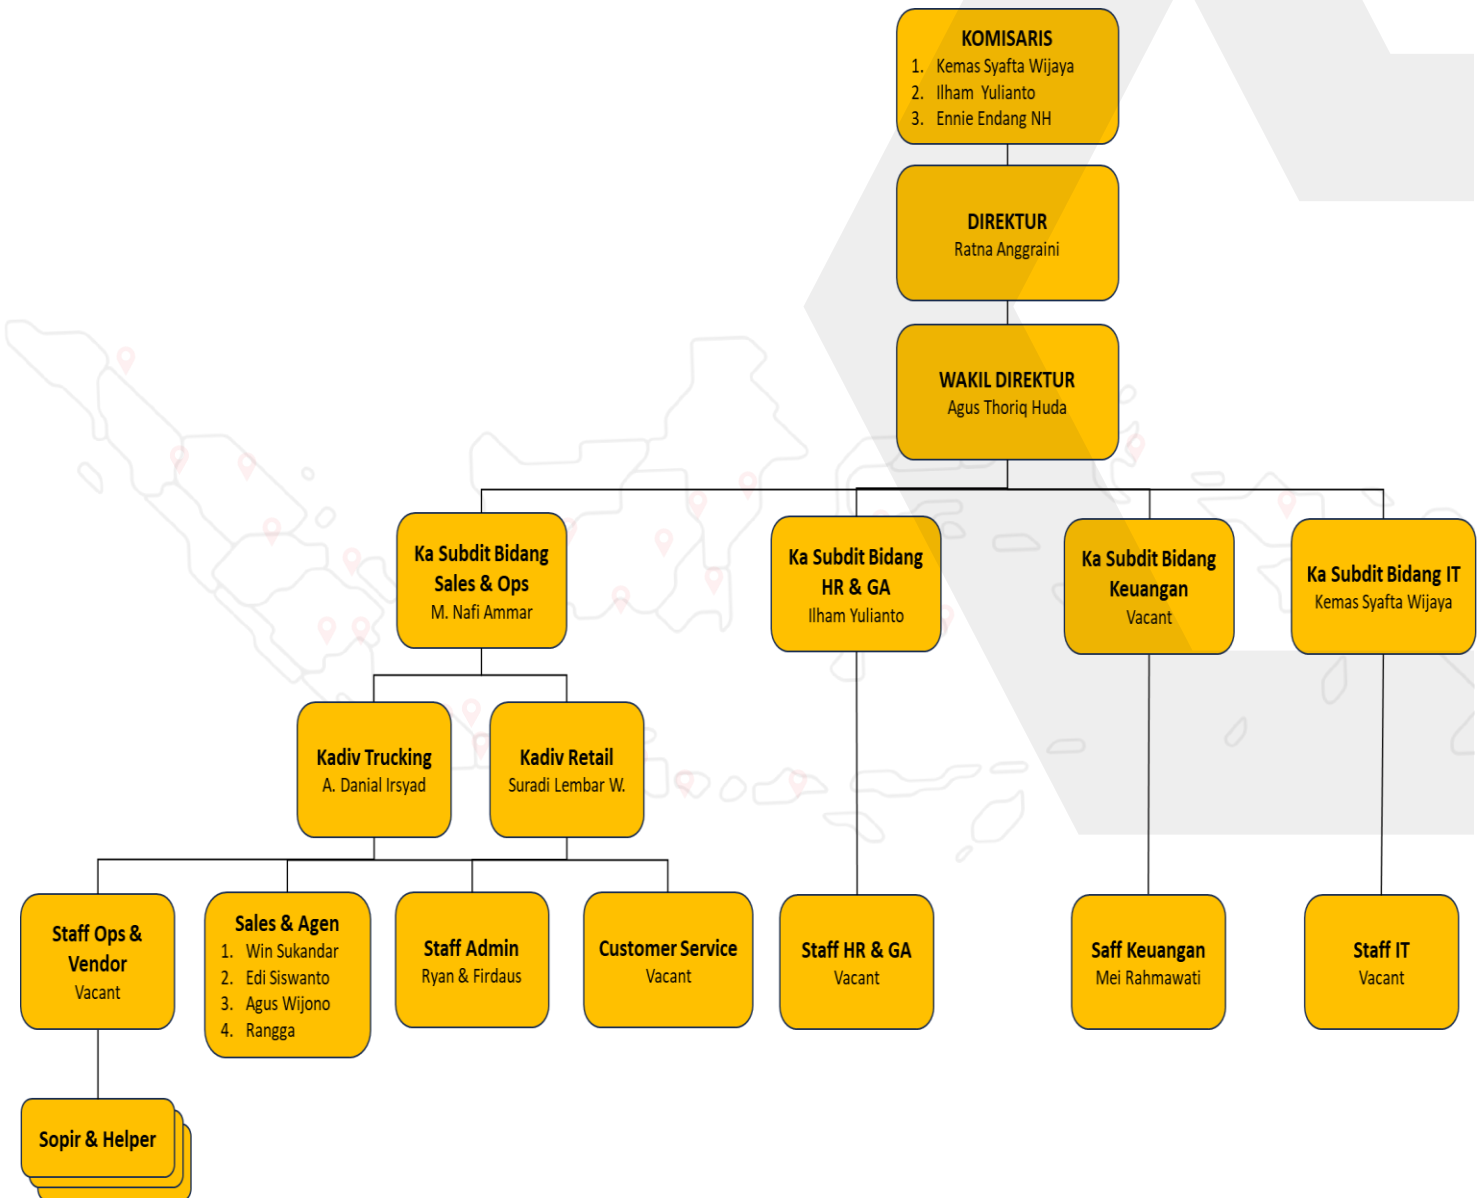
KOMISARIS
1. Kemas Syafta Wijaya
2. Ilham Yulianto
3. Ennie Endang NH

DIREKTUR
Ratna Anggraini

WAKIL DIREKTUR
Agus Thoriq Huda

Ka Subdit Bidang Sales & Ops
M. Nafi Ammar

Ka Subdit Bidang HR & GA
Ilham Yulianto

Ka Subdit Bidang Keuangan
Vacant

Ka Subdit Bidang IT
Kemas Syafta Wijaya

Kadiv Trucking
A. Danial Irsyad

Kadiv Retail
Suradi Lembar W.

Staff Ops & Vendor
Vacant

Sales & Agen
1. Win Sukandar
2. Edi Siswanto
3. Agus Wijono
4. Rangga

Staff Admin
Ryan & Firdaus

Customer Service
Vacant

Staff HR & GA
Vacant

Saff Keuangan
Mei Rahmawati

Staff IT
Vacant

Sopir & Helper